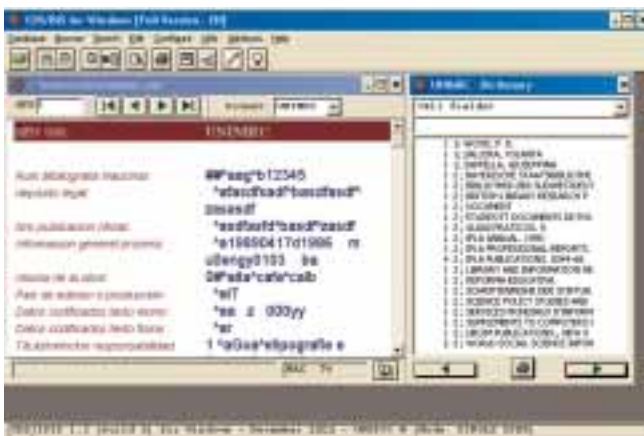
CDS/ISIS for Windows [Full Version - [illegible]]

Database Browse Search Edit Configure Utils Window Help

UNIMARC Dictionary

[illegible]

Num. bibliográfico (nacional) ##^aeg^b12345
Depósito legal ^afasdfsad^basdfasdf^zasadf
Info publicación (fecha) ^asdfasfd^basdf^zasdf
Información general proceso ^a19990417d1986 m u0engy0103 ba
Idioma de la obra 0#^afaa^cafe^cab
País de edición o producción ^aiT
Datos codificados texto monogr. ^aa z 000yy
Datos codificados texto Materia ^ar
Título/mención responsabilidad 1 ^aGua^efiografía e

1. WORLD F. S.
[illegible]